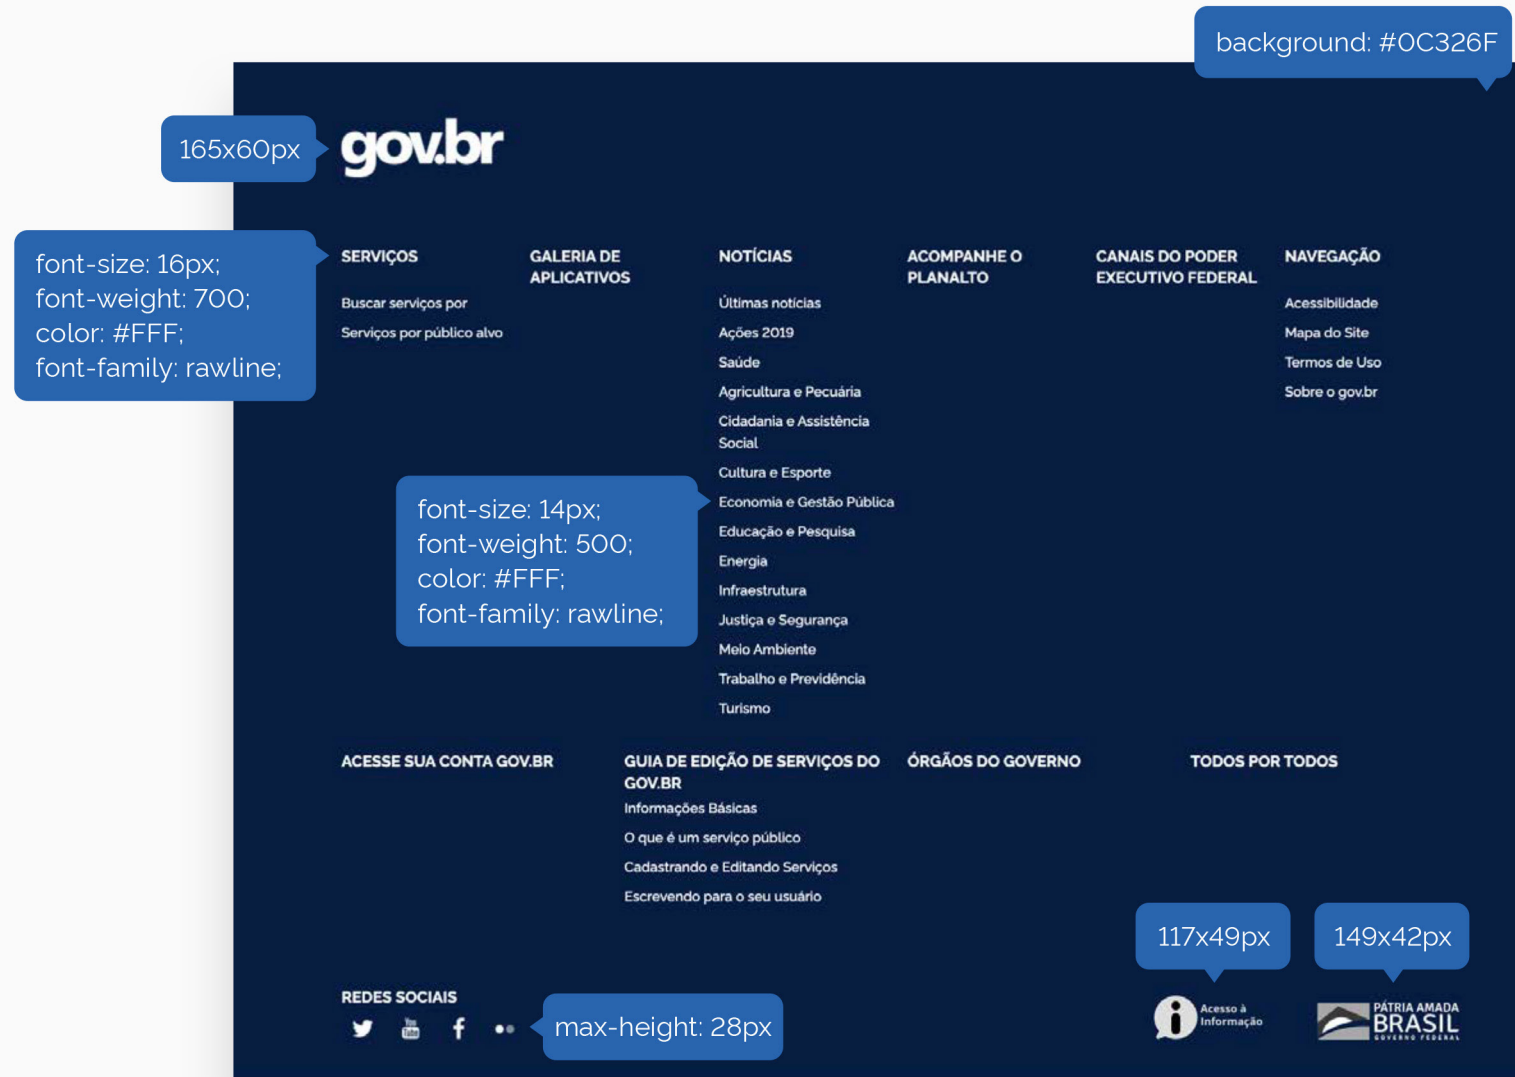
background: #0C326F

165x60px

gov.br

font-size: 16px;
font-weight: 700;
color: #FFF;
font-family: rawline;

SERVIÇOS
Buscar serviços por
Serviços por público alvo

GALERIA DE APLICATIVOS

NOTÍCIAS
Últimas notícias
Ações 2019
Saúde
Agricultura e Pecuária
Cidadania e Assistência Social
Cultura e Esporte
Economia e Gestão Pública
Educação e Pesquisa
Energia
Infraestrutura
Justiça e Segurança
Meio Ambiente
Trabalho e Previdência
Turismo

ACOMPANHE O PLANALTO

CANAIS DO PODER EXECUTIVO FEDERAL

NAVEGAÇÃO
Acessibilidade
Mapa do Site
Termos de Uso
Sobre o gov.br

font-size: 14px;
font-weight: 500;
color: #FFF;
font-family: rawline;

ACESSE SUA CONTA GOV.BR

GUIA DE EDIÇÃO DE SERVIÇOS DO GOV.BR
Informações Básicas
O que é um serviço público
Cadastrando e Editando Serviços
Escrevendo para o seu usuário

ÓRGÃOS DO GOVERNO

TODOS POR TODOS

117x49px

149x42px

REDES SOCIAIS

max-height: 28px

Acesso à Informação

PÁTRIA AMADA BRASIL
GOVERNO FEDERAL